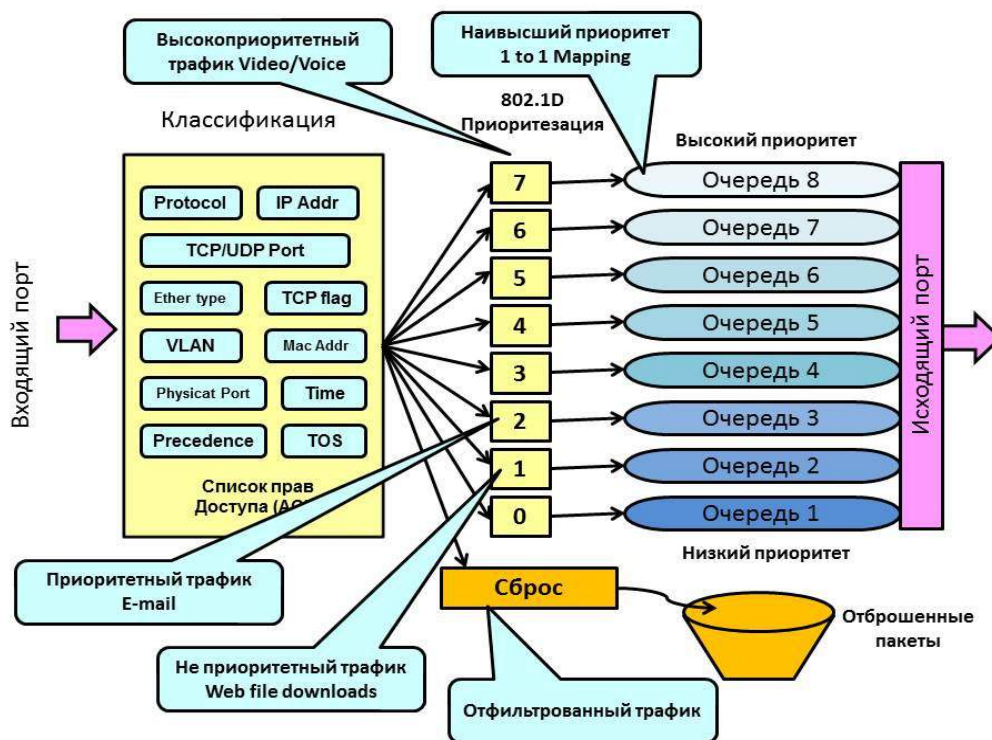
Высокоприоритетный трафик Video/Voice

Наивысший приоритет 1 to 1 Mapping

802.1D Приоритезация

Классификация

Высокий приоритет

Входящий порт

Protocol
IP Addr
TCP/UDP Port
Ether type
TCP flag
VLAN
Mac Addr
Physicat Port
Time
Precedence
TOS

Список прав Доступа (AC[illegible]

7
6
5
4
3
2
1
0

Очередь 8
Очередь 7
Очередь 6
Очередь 5
Очередь 4
Очередь 3
Очередь 2
Очередь 1

Исходящий порт

Низкий приоритет

Приоритетный трафик E-mail

Сброс

Отброшенные пакеты

Не приоритетный трафик Web file downloads

Отфильтрованный трафик